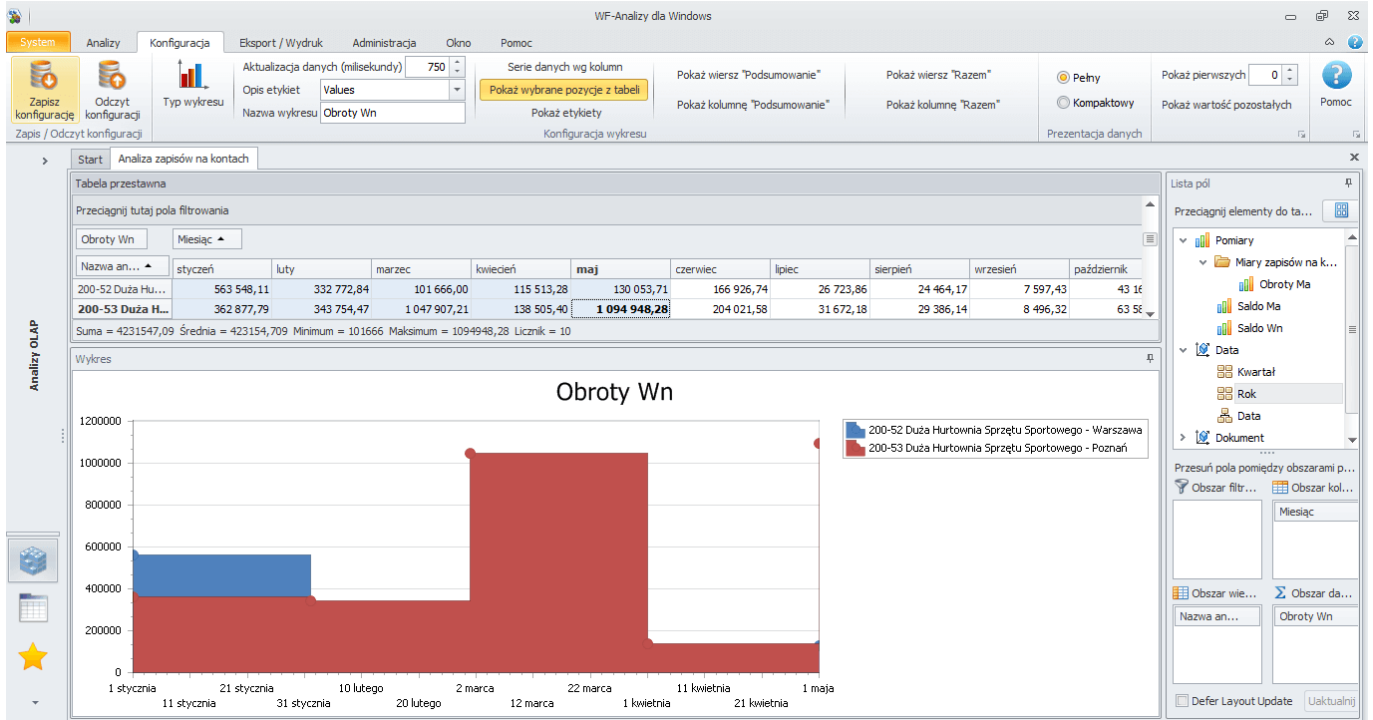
WF-Analizy dla Windows

System | Analizy | Konfiguracja | Eksport / Wydruk | Administracja | Okno | Pomoc

Zapisz konfigurację
Odczyt konfiguracji
Zapis / Odczyt konfiguracji
Typ wykresu
Aktualizacja danych (milisekundy) 750
Opis etykiet Values
Nazwa wykresu Obroty Wn
Serie danych wg kolumn
Pokaż wybrane pozycje z tabeli
Pokaż etykiety
Pokaż wiersz "Podsumowanie"
Pokaż kolumnę "Podsumowanie"
Pokaż wiersz "Razem"
Pokaż kolumnę "Razem"
Konfiguracja wykresu
Pełny
Kompaktowy
Prezentacja danych
Pokaż pierwszych 0
Pokaż wartość pozostałych
Pomoc

Start | Analiza zapisów na kontach

Analizy OLAP

Tabela przestawna
Przeciągnij tutaj pola filtrowania
Obroty Wn | Miesiąc

| Nazwa an... | styczeń | luty | marzec | kwiecień | maj | czerwiec | lipiec | sierpień | wrzesień | październik |
|---|---|---|---|---|---|---|---|---|---|---|
| 200-52 Duża Hu... | 563 548,11 | 332 772,84 | 101 666,00 | 115 513,28 | 130 053,71 | 166 926,74 | 26 723,86 | 24 464,17 | 7 597,43 | 43 16 |
| 200-53 Duża Hu... | 362 877,79 | 343 754,47 | 1 047 907,21 | 138 505,40 | 1 094 948,28 | 204 021,58 | 31 672,18 | 29 386,14 | 8 496,32 | 63 58 |

Suma = 4231547,09 Średnia = 423154,709 Minimum = 101666 Maksimum = 1094948,28 Licznik = 10

Wykres
Obroty Wn
1200000
1000000
800000
600000
400000
200000
0
1 stycznia
11 stycznia
21 stycznia
31 stycznia
10 lutego
20 lutego
2 marca
12 marca
22 marca
1 kwietnia
11 kwietnia
21 kwietnia
1 maja
200-52 Duża Hurtownia Sprzętu Sportowego - Warszawa
200-53 Duża Hurtownia Sprzętu Sportowego - Poznań

Lista pól
Przeciągnij elementy do ta...
Pomiary
Miary zapisów na k...
Obroty Ma
Saldo Ma
Saldo Wn
Data
Kwartał
Rok
Data
Dokument
Przesuń pola pomiędzy obszarami p...
Obszar filtr...
Obszar kol...
Miesiąc
Obszar wie...
Obszar da...
Nazwa an...
Obroty Wn
Defer Layout Update
Uaktualnij